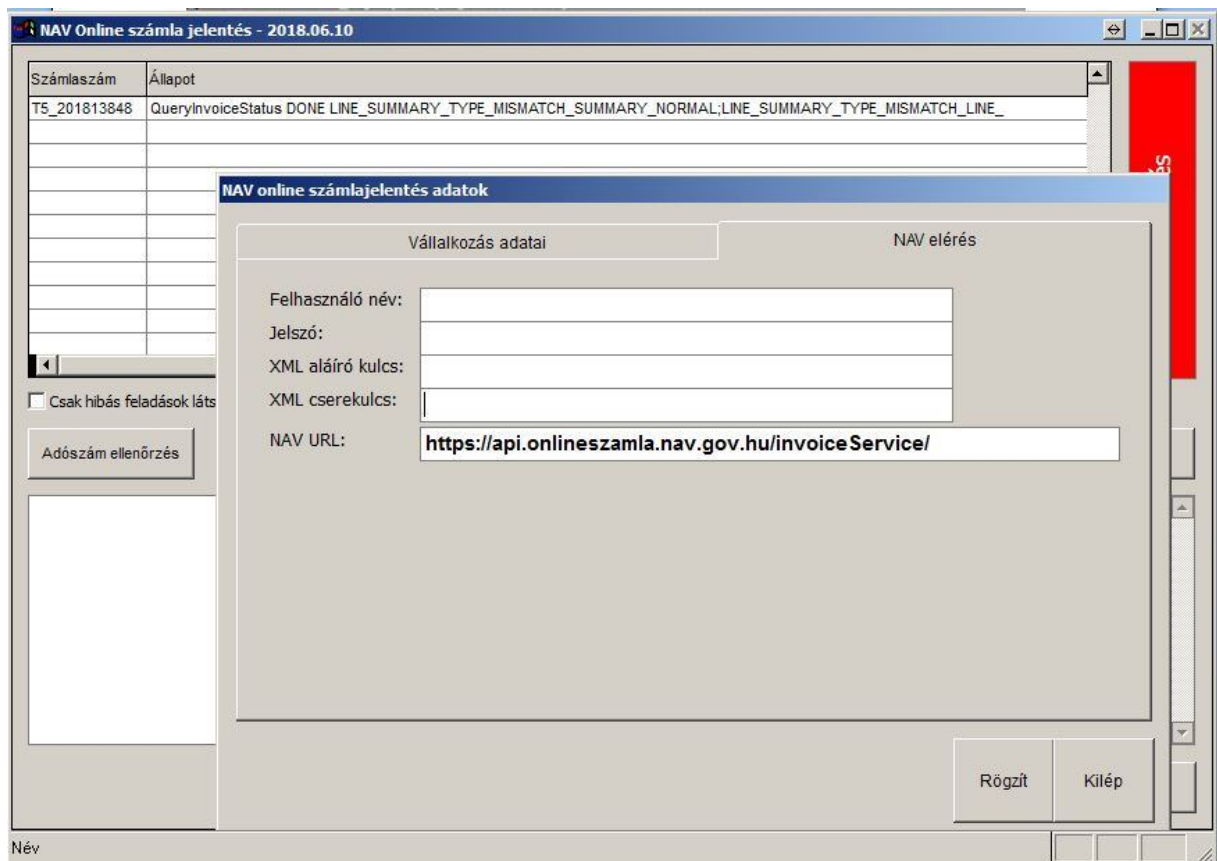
NAV Online számla jelentés - 2018.06.10

| Számlaszám | Állapot |
|---|---|
| T5_201813848 | QueryInvoiceStatus DONE LINE_SUMMARY_TYPE_MISMATCH_SUMMARY_NORMAL;LINE_SUMMARY_TYPE_MISMATCH_LINE_ |

Csak hibás feladások láts

Adószám ellenőrzés

NAV online számlajelentés adatok

Vállalkozás adatai

NAV elérés

Felhasználó név:

Jelszó:

XML aláíró kulcs:

XML cserekulcs:

NAV URL: https://api.onlineszamla.nav.gov.hu/invoiceService/

Rögzít

Kilép

Név